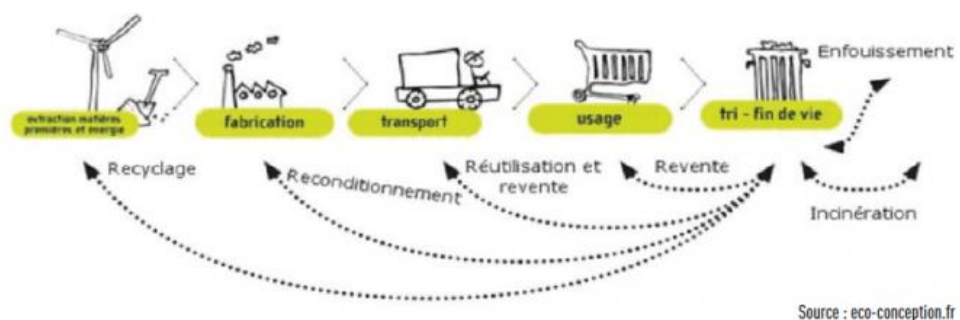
extraction matières premières et énergie

fabrication

transport

usage

tri - fin de vie

Enfouissement

Recyclage

Reconditionnement

Réutilisation et revente

Revente

Incinération

Source : eco-conception.fr